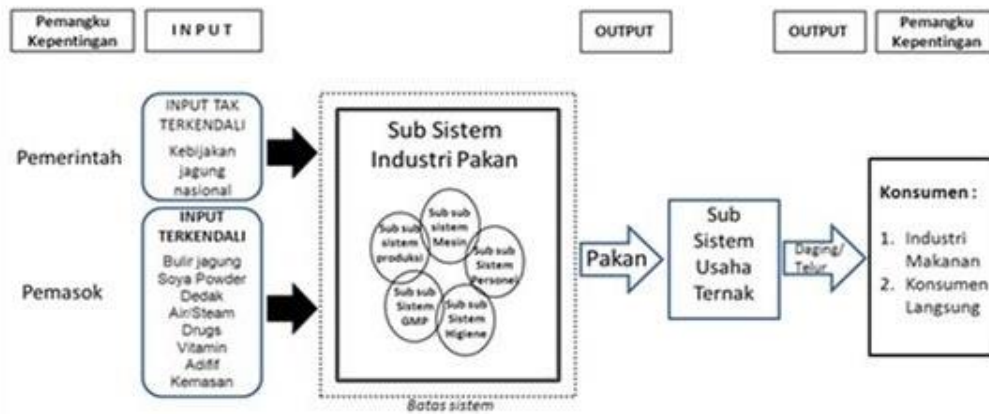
Pemangku Kepentingan

INPUT

OUTPUT

OUTPUT

Pemangku Kepentingan

Pemerintah

INPUT TAK TERKENDALI

Kebijakan jagung nasional

Pemasok

INPUT TERKENDALI

Bulir jagung
Soya Powder
Dedak
Air/Steam
Drugs
Vitamin
Adifif
Kemasan

Sub Sistem Industri Pakan

Sub sub sistem produksi

Sub sub sistem Mesin

Sub sub Sistem Personel

Sub sub Sistem GMP

Sub sub Sistem Higiene

Batas sistem

Pakan

Sub Sistem Usaha Ternak

Daging/ Telur

Konsumen :

1. Industri Makanan
2. Konsumen Langsung